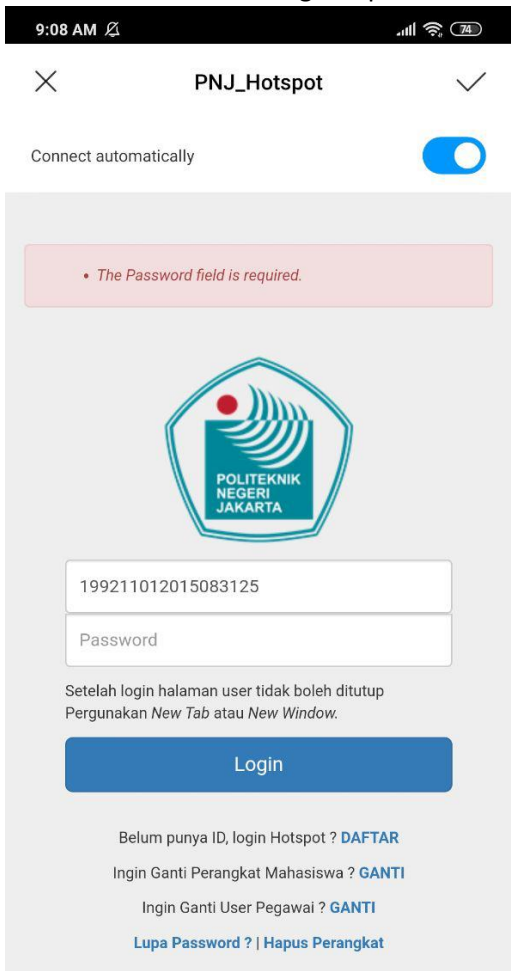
9:08 AM

74

PNJ_Hotspot

Connect automatically

• The Password field is required.

POLITEKNIK NEGERI JAKARTA

199211012015083125

Password

Setelah login halaman user tidak boleh ditutup Pergunakan New Tab atau New Window.

Login

Belum punya ID, login Hotspot ? DAFTAR

Ingin Ganti Perangkat Mahasiswa ? GANTI

Ingin Ganti User Pegawai ? GANTI

Lupa Password ? | Hapus Perangkat